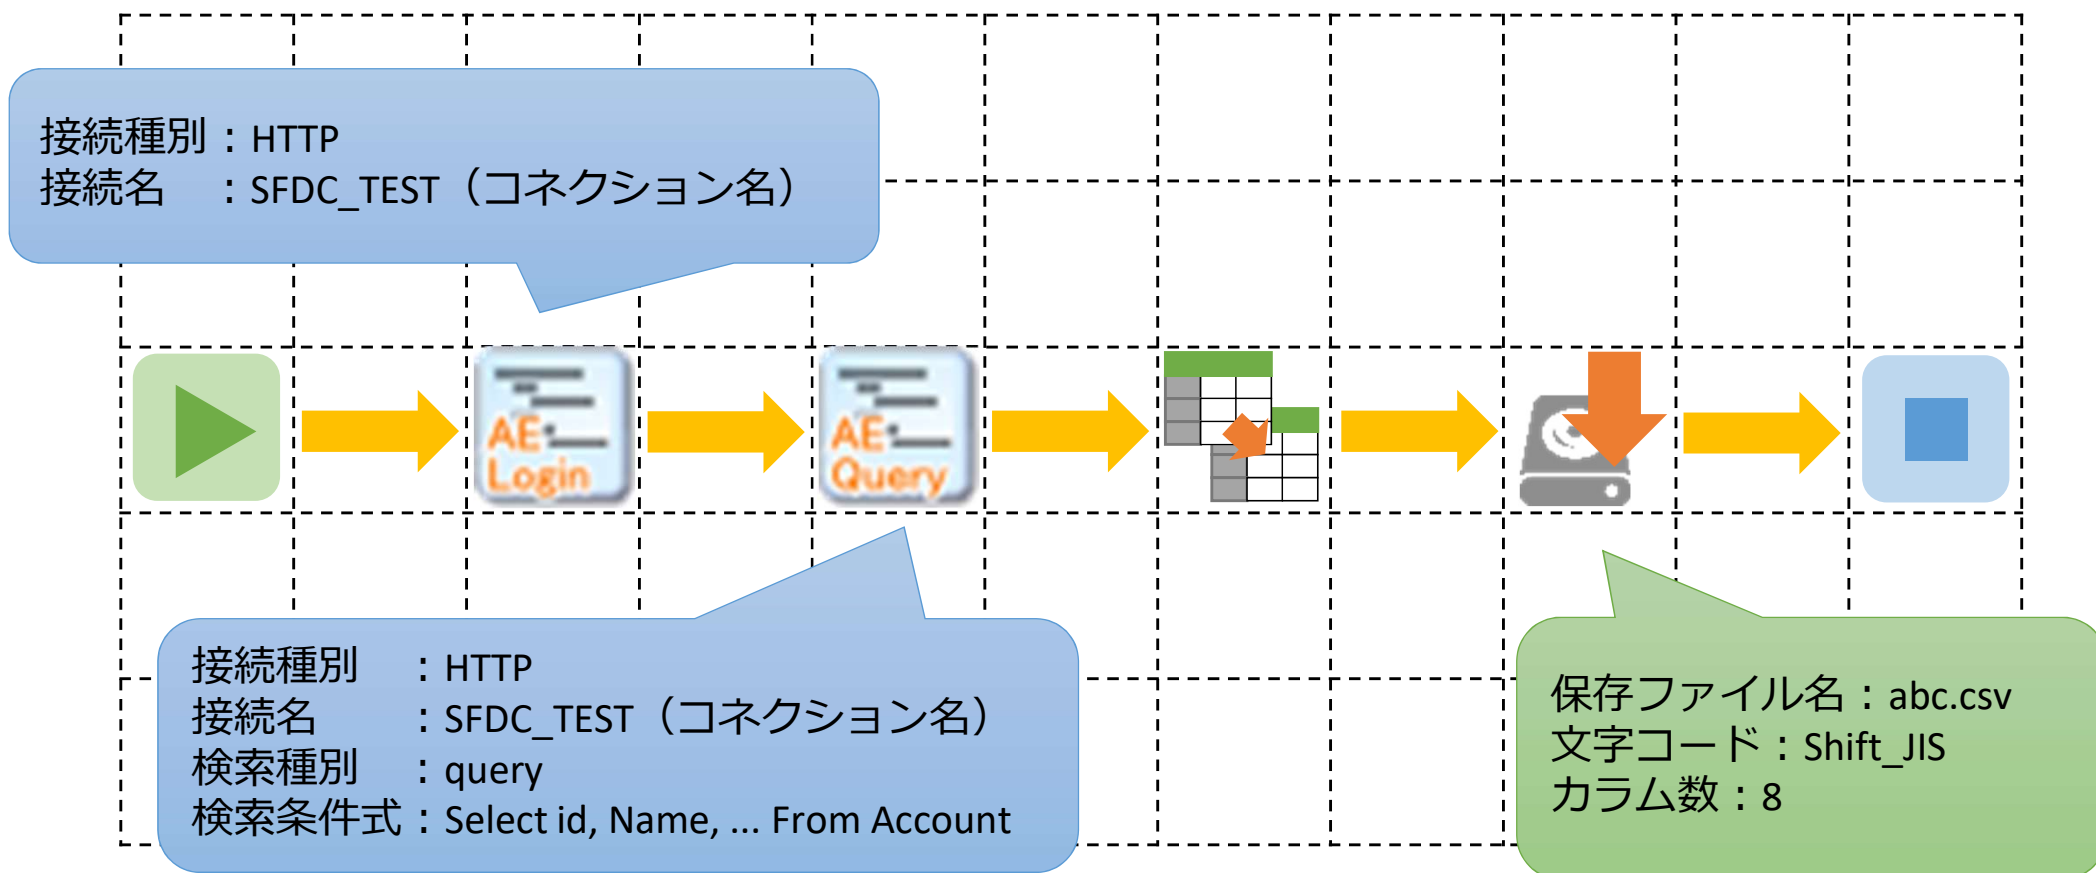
接続種別：HTTP
接続名　：SFDC_TEST（コネクション名）

AE Login

AE Query

接続種別　：HTTP
接続名　　：SFDC_TEST（コネクション名）
検索種別　：query
検索条件式：Select id, Name, ... From Account

保存ファイル名：abc.csv
文字コード：Shift_JIS
カラム数：8